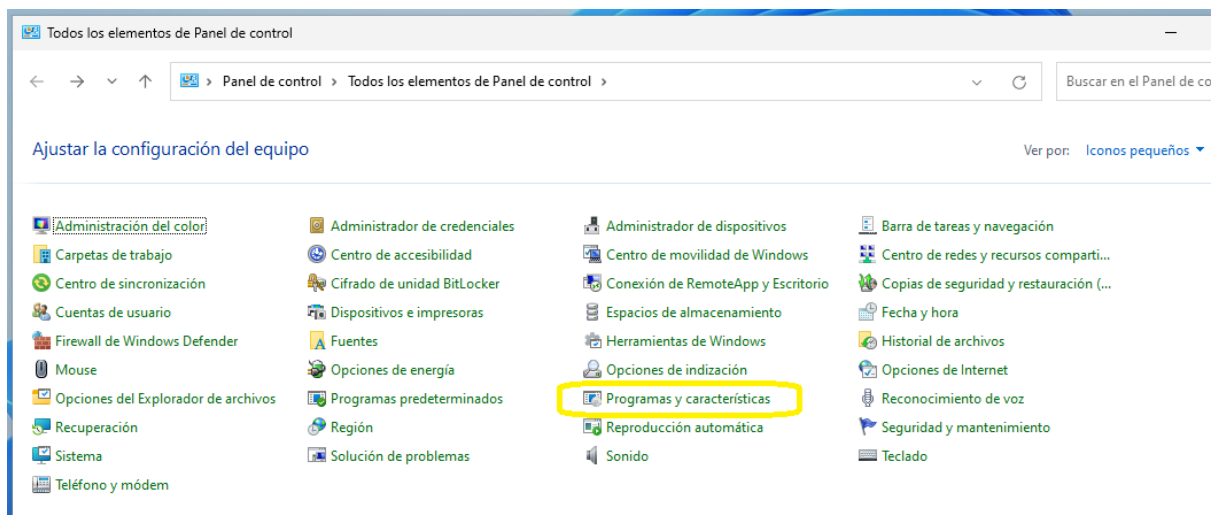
Todos los elementos de Panel de control

Panel de control › Todos los elementos de Panel de control ›

Buscar en el Panel de co

Ajustar la configuración del equipo

Ver por: Iconos pequeños ▾

Administración del color
Carpetas de trabajo
Centro de sincronización
Cuentas de usuario
Firewall de Windows Defender
Mouse
Opciones del Explorador de archivos
Recuperación
Sistema
Teléfono y módem

Administrador de credenciales
Centro de accesibilidad
Cifrado de unidad BitLocker
Dispositivos e impresoras
Fuentes
Opciones de energía
Programas predeterminados
Región
Solución de problemas

Administrador de dispositivos
Centro de movilidad de Windows
Conexión de RemoteApp y Escritorio
Espacios de almacenamiento
Herramientas de Windows
Opciones de indización
Programas y características
Reproducción automática
Sonido

Barra de tareas y navegación
Centro de redes y recursos comparti...
Copias de seguridad y restauración (...
Fecha y hora
Historial de archivos
Opciones de Internet
Reconocimiento de voz
Seguridad y mantenimiento
Teclado